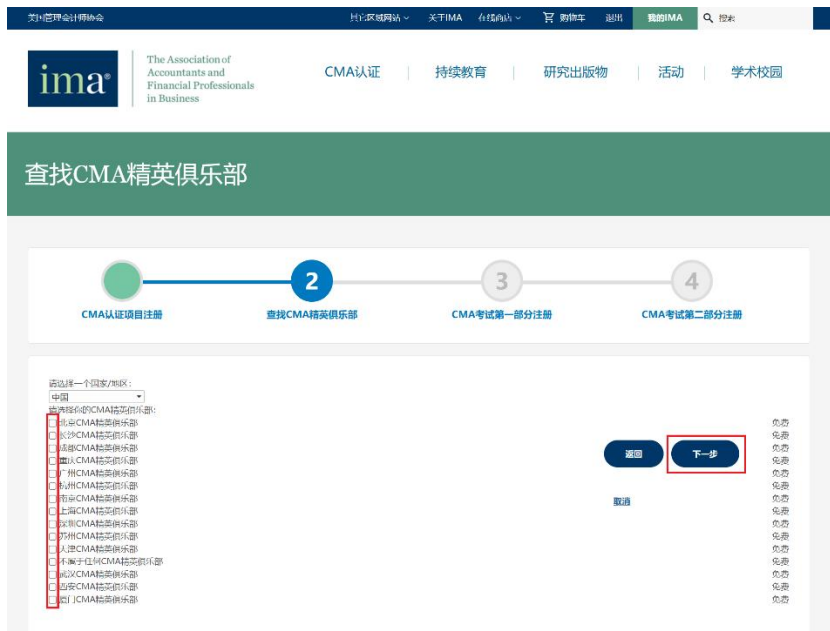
美国管理会计师协会 其它区域网站 关于IMA 在线商店 购物车 退出 我的IMA 搜索

ima® The Association of Accountants and Financial Professionals in Business

CMA认证 | 持续教育 | 研究出版物 | 活动 | 学术校园

查找CMA精英俱乐部

2 3 4

CMA认证项目注册 查找CMA精英俱乐部 CMA考试第一部分注册 CMA考试第二部分注册

请选择一个国家/地区：
中国
请选择你的CMA精英俱乐部：

| | |
|---|---|
| 北京CMA精英俱乐部 | 免费 |
| 长沙CMA精英俱乐部 | 免费 |
| 成都CMA精英俱乐部 | 免费 |
| 重庆CMA精英俱乐部 | 免费 |
| 广州CMA精英俱乐部 | 免费 |
| 杭州CMA精英俱乐部 | 免费 |
| 南京CMA精英俱乐部 | 免费 |
| 上海CMA精英俱乐部 | 免费 |
| 深圳CMA精英俱乐部 | 免费 |
| 苏州CMA精英俱乐部 | 免费 |
| 天津CMA精英俱乐部 | 免费 |
| 不属于任何CMA精英俱乐部 | 免费 |
| 武汉CMA精英俱乐部 | 免费 |
| 西安CMA精英俱乐部 | 免费 |
| 厦门CMA精英俱乐部 | 免费 |

返回 下一步

取消